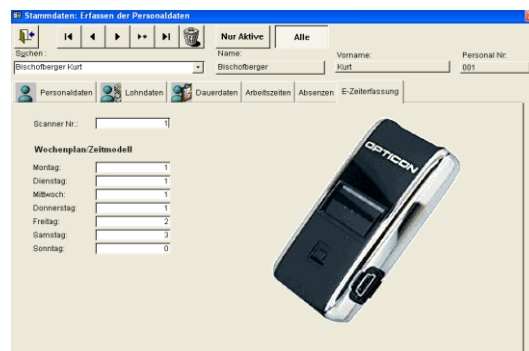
Stammdaten: Erfassen der Personaldaten

Nur Aktive
Alle

Suchen:
Bischofberger Kurt
Name:
Bischofberger
Vorname:
Kurt
Personal Nr.
001

Personaldaten
Lohndaten
Dauerdaten
Arbeitszeiten
Absenzen
E-Zeiterfassung

Scanner Nr.: 1

Wochenplan/Zeitmodell

| | |
|---|---|
| Montag: | 1 |
| Dienstag: | 1 |
| Mittwoch: | 1 |
| Donnerstag: | 1 |
| Freitag: | 2 |
| Samstag: | 3 |
| Sonntag: | 0 |

OPTICON